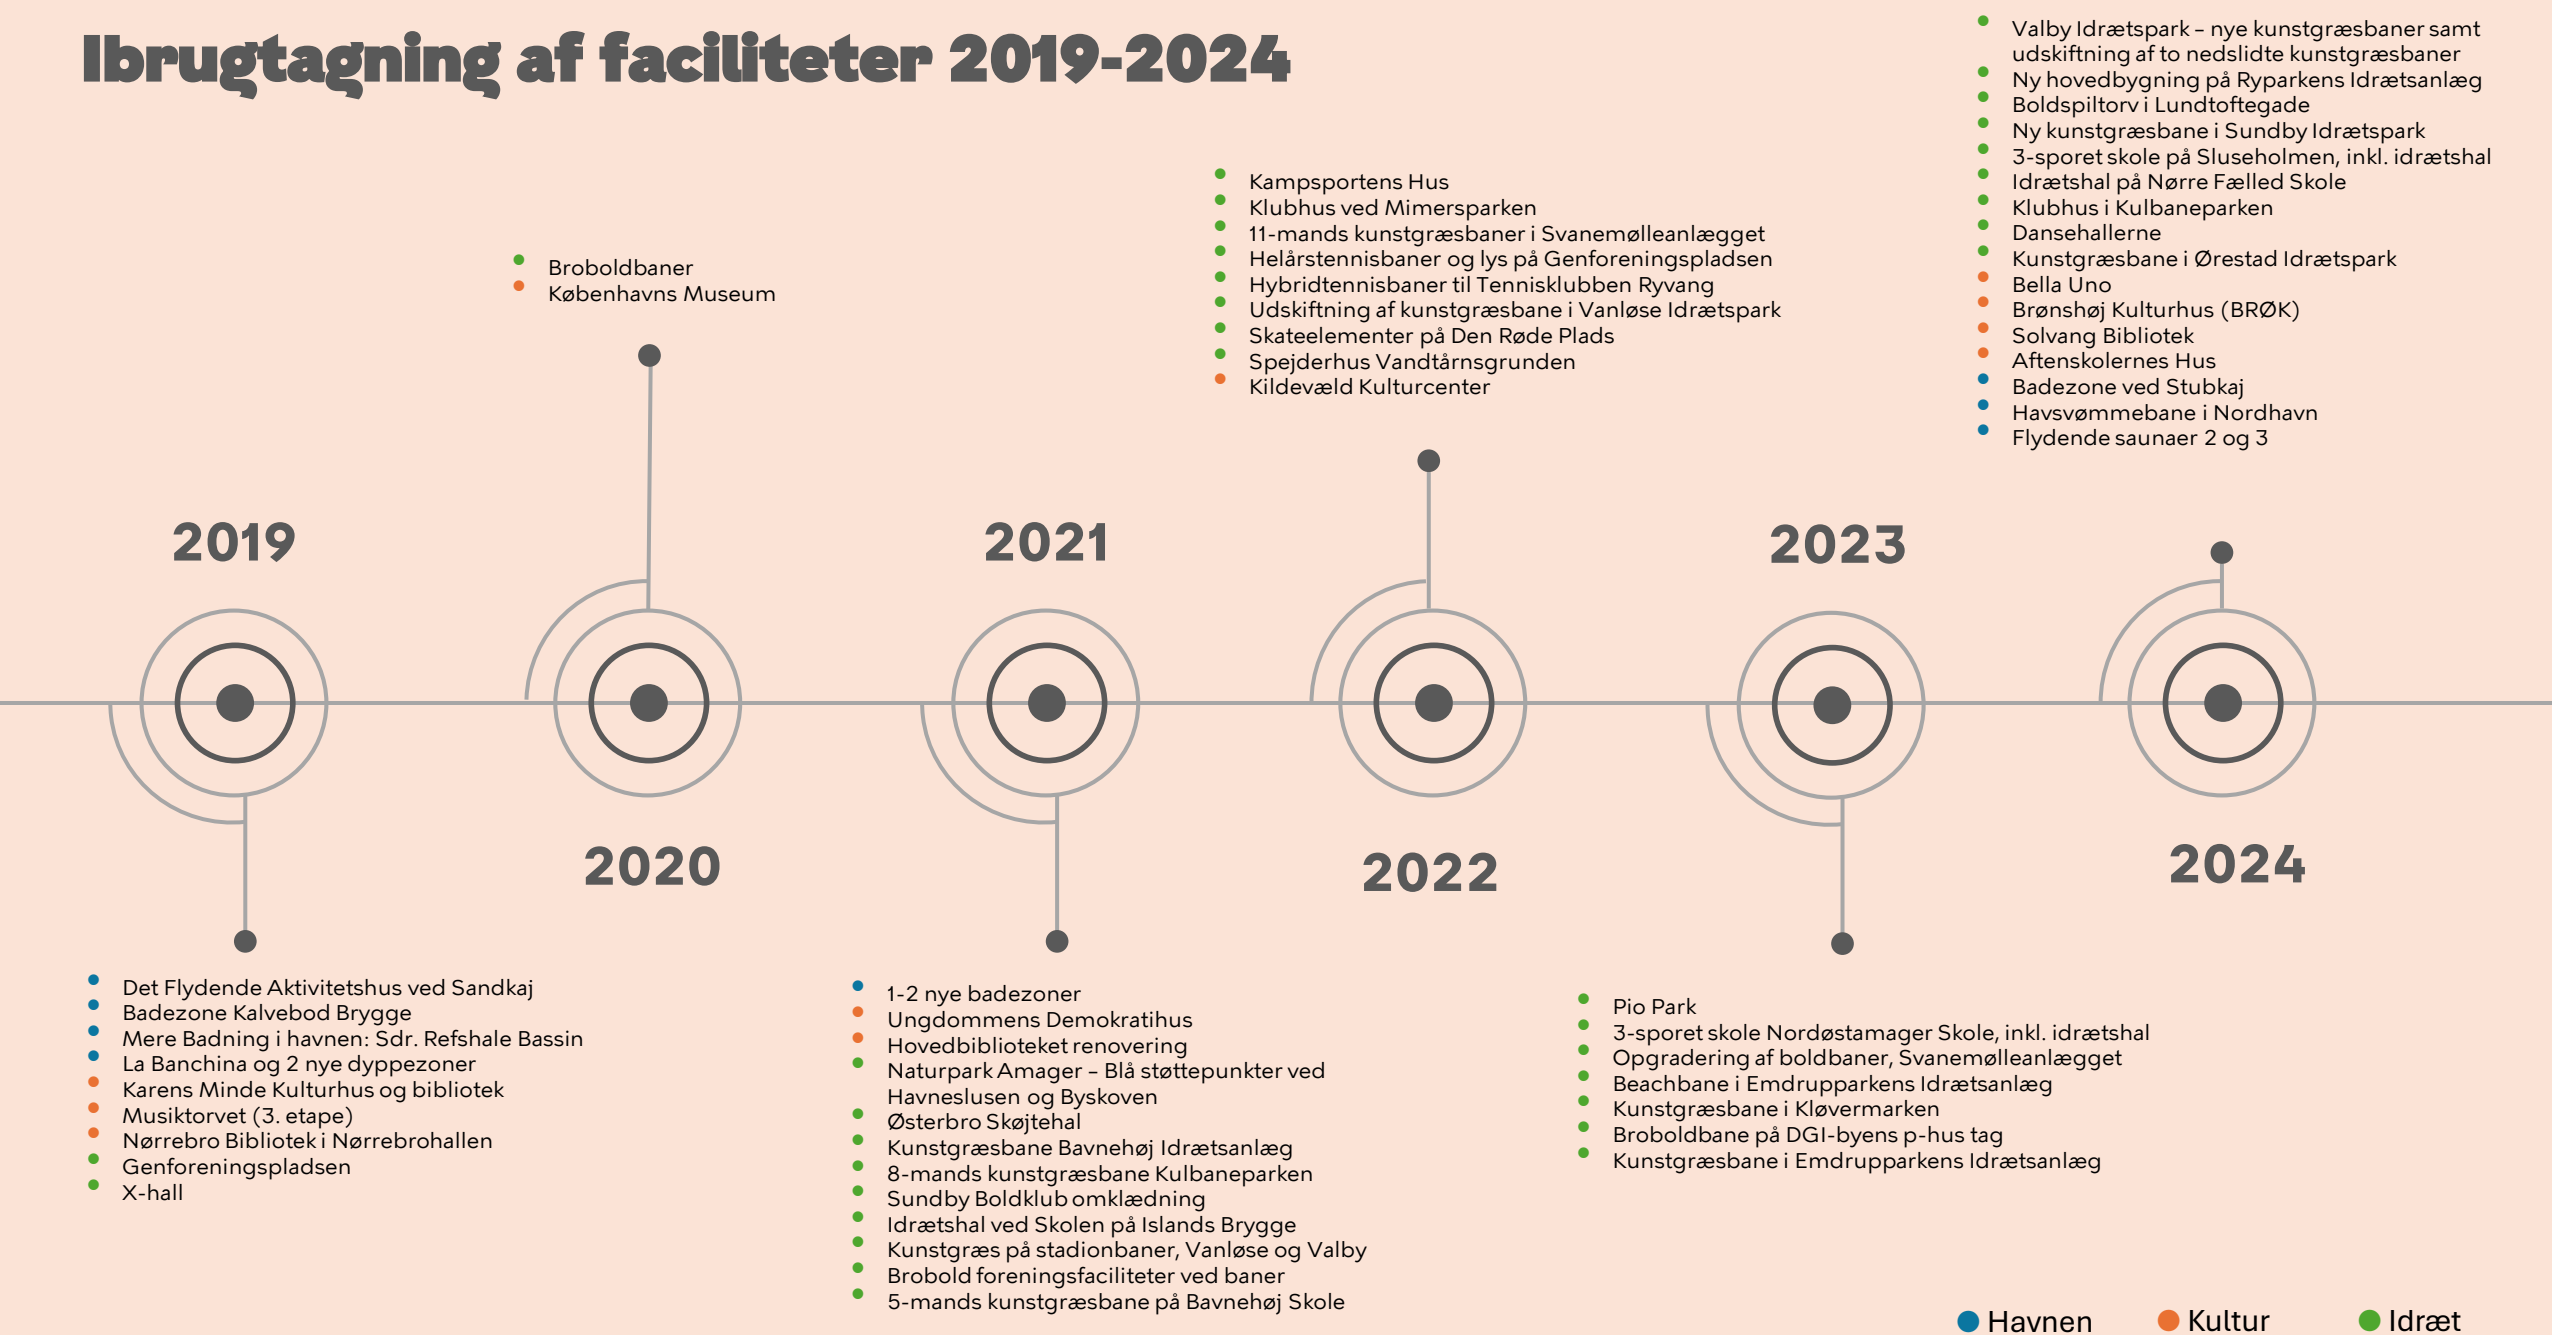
Ibrugtagning af faciliteter 2019-2024

2019

2020

2021

2022

2023

2024

- Broboldbaner
- Københavns Museum

- Kampsportens Hus
- Klubhus ved Mimersparken
- 11-mands kunstgræsbaner i Svanemølleanlægget
- Helårstennisbaner og lys på Genforeningspladsen
- Hybridtennisbaner til Tennisklubben Ryvang
- Udskiftning af kunstgræsbane i Vanløse Idrætspark
- Skateelementer på Den Røde Plads
- Spejderhus Vandtårnsgrunden
- Kildevæld Kulturcenter

- Valby Idrætspark – nye kunstgræsbaner samt udskiftning af to nedslidte kunstgræsbaner
- Ny hovedbygning på Ryparkens Idrætsanlæg
- Boldspiltorv i Lundtoftegade
- Ny kunstgræsbane i Sundby Idrætspark
- 3-sporet skole på Sluseholmen, inkl. idrætshal
- Idrætshal på Nørre Fælled Skole
- Klubhus i Kulbaneparken
- Dansehallerne
- Kunstgræsbane i Ørestad Idrætspark
- Bella Uno
- Brønshøj Kulturhus (BRØK)
- Solvang Bibliotek
- Aftenskolernes Hus
- Badezone ved Stubkaj
- Havsvømmebane i Nordhavn
- Flydende saunaer 2 og 3

- Det Flydende Aktivitetshus ved Sandkaj
- Badezone Kalvebod Brygge
- Mere Badning i havnen: Sdr. Refshale Bassin
- La Banchina og 2 nye dyppezoner
- Karens Minde Kulturhus og bibliotek
- Musiktorvet (3. etape)
- Nørrebro Bibliotek i Nørrebrohallen
- Genforeningspladsen
- X-hall

- 1-2 nye badezoner
- Ungdommens Demokratihus
- Hovedbiblioteket renovering
- Naturpark Amager – Blå støttepunkter ved Havneslusen og Byskoven
- Østerbro Skøjtehal
- Kunstgræsbane Bavnehøj Idrætsanlæg
- 8-mands kunstgræsbane Kulbaneparken
- Sundby Boldklub omklædning
- Idrætshal ved Skolen på Islands Brygge
- Kunstgræs på stadionbaner, Vanløse og Valby
- Brobold foreningsfaciliteter ved baner
- 5-mands kunstgræsbane på Bavnehøj Skole

- Pio Park
- 3-sporet skole Nordøstamager Skole, inkl. idrætshal
- Opgradering af boldbaner, Svanemølleanlægget
- Beachbane i Emdrupparkens Idrætsanlæg
- Kunstgræsbane i Kløvermarken
- Broboldbane på DGI-byens p-hus tag
- Kunstgræsbane i Emdrupparkens Idrætsanlæg

Havnen Kultur Idræt